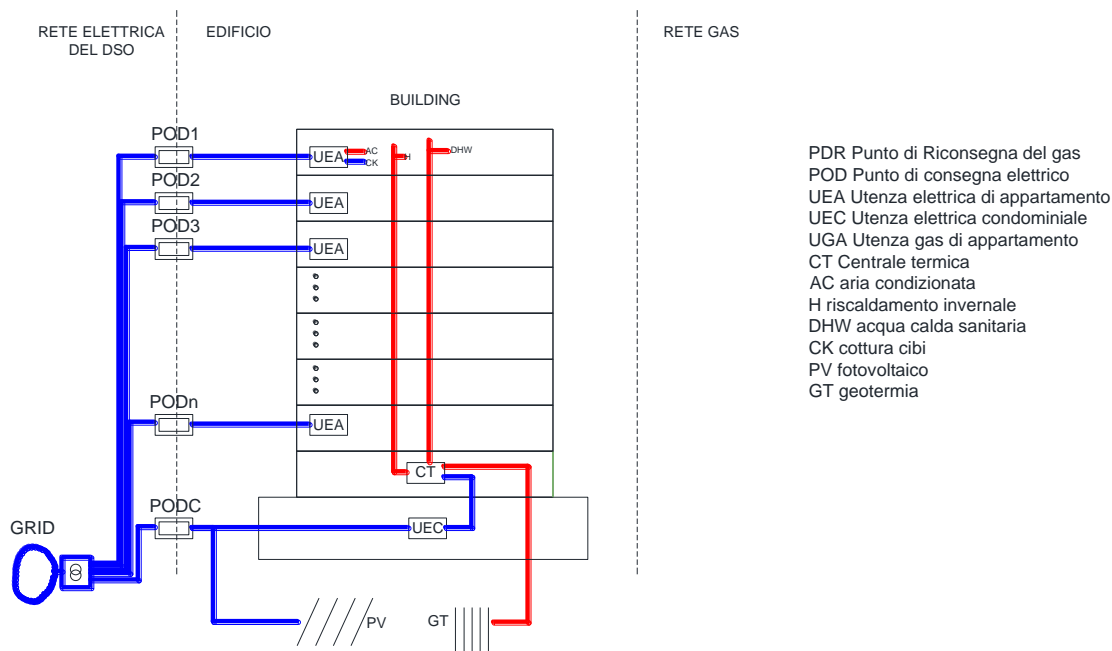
RETE ELETTRICA DEL DSO

EDIFICIO

RETE GAS

BUILDING

POD1
UEA
AC
CK
H
DHW

POD2
UEA

POD3
UEA

PODn
UEA

CT

GRID

PODC
UEC

PV

GT

PDR Punto di Riconsegna del gas
POD Punto di consegna elettrico
UEA Utenza elettrica di appartamento
UEC Utenza elettrica condominiale
UGA Utenza gas di appartamento
CT Centrale termica
AC aria condizionata
H riscaldamento invernale
DHW acqua calda sanitaria
CK cottura cibi
PV fotovoltaico
GT geotermia